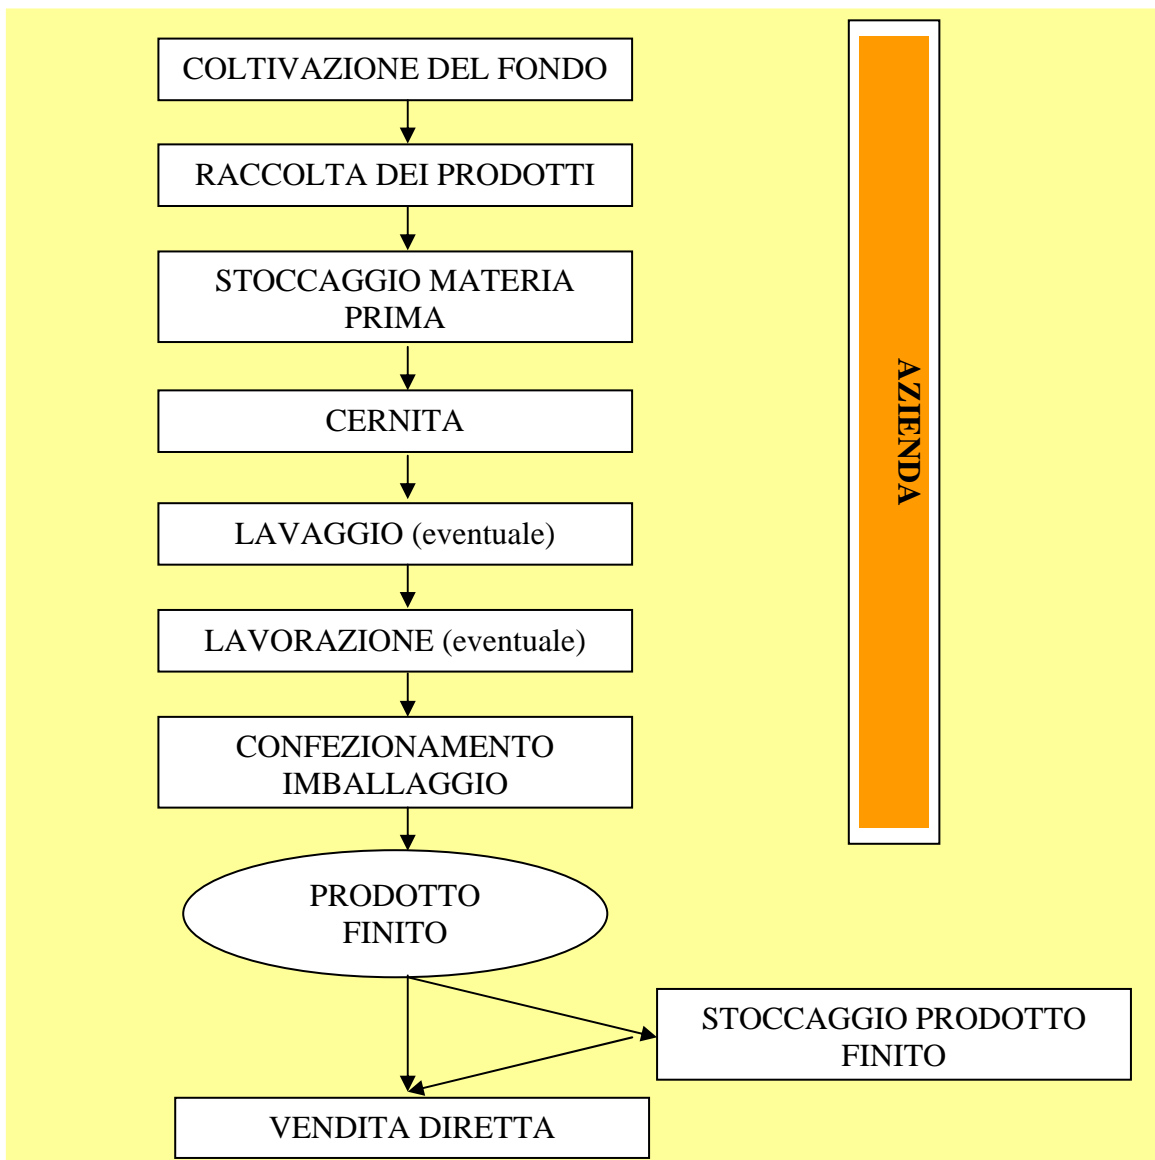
COLTIVAZIONE DEL FONDO

RACCOLTA DEI PRODOTTI

STOCCAGGIO MATERIA PRIMA

CERNITA

LAVAGGIO (eventuale)

LAVORAZIONE (eventuale)

CONFEZIONAMENTO IMBALLAGGIO

PRODOTTO FINITO

STOCCAGGIO PRODOTTO FINITO

VENDITA DIRETTA

AZIENDA